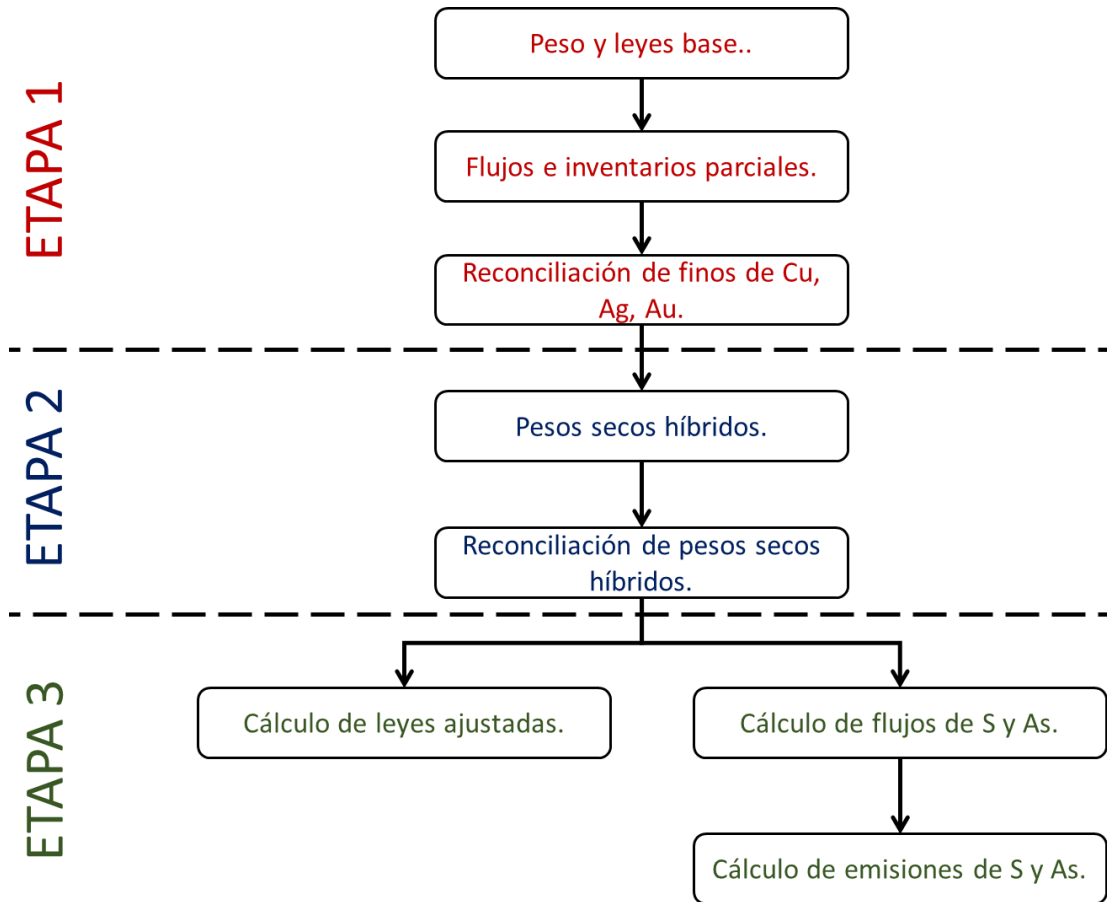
ETAPA 1

Peso y leyes base..

Flujos e inventarios parciales.

Reconciliación de finos de Cu, Ag, Au.

ETAPA 2

Pesos secos híbridos.

Reconciliación de pesos secos híbridos.

ETAPA 3

Cálculo de leyes ajustadas.

Cálculo de flujos de S y As.

Cálculo de emisiones de S y As.